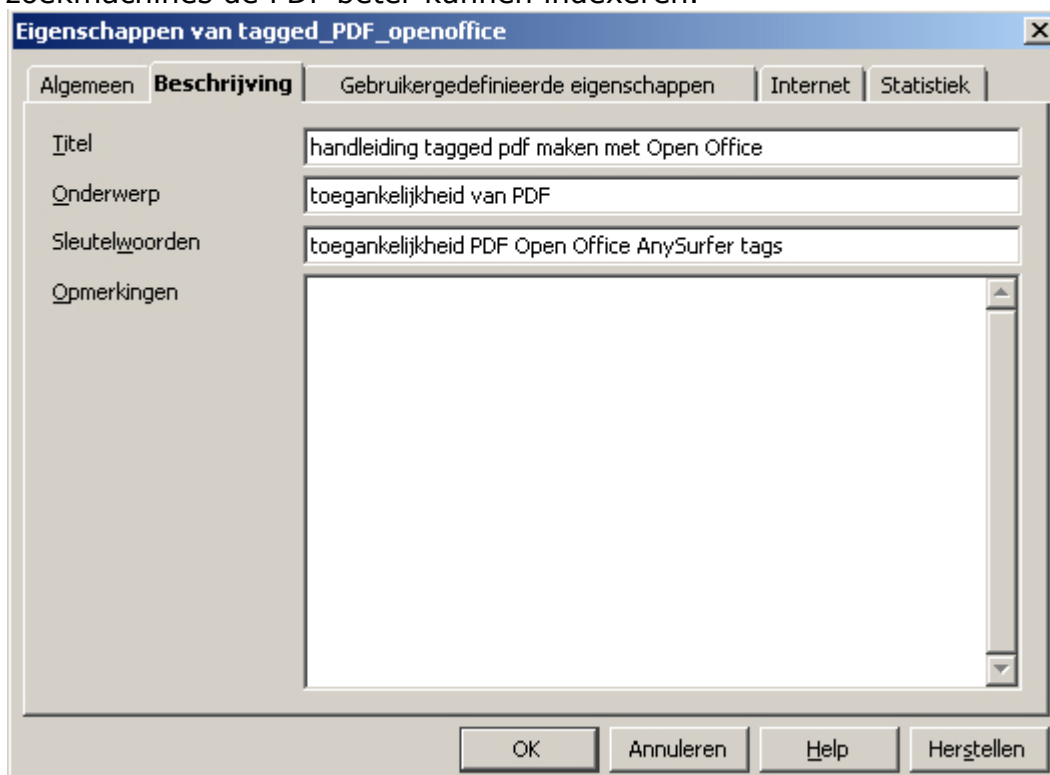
zoekmachines de PDF beter kunnen indexeren.

Eigenschappen van tagged_PDF_openoffice

Algemeen | Beschrijving | Gebruikergedefinieerde eigenschappen | Internet | Statistiek

Titel: handleiding tagged pdf maken met Open Office

Onderwerp: toegankelijkheid van PDF

Sleutelwoorden: toegankelijkheid PDF Open Office AnySurfer tags

Opmerkingen

OK | Annuleren | Help | Herstellen